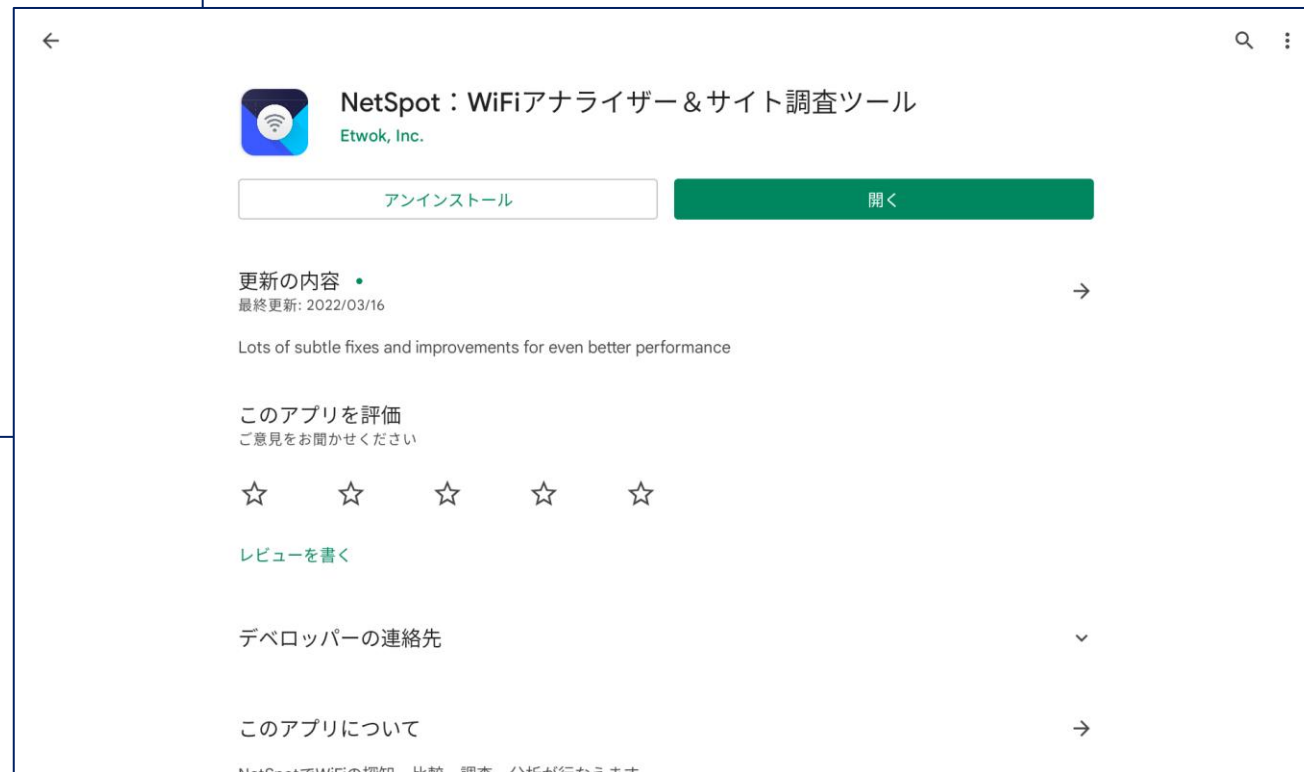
NetSpot：WiFiアナライザー＆サイト調査ツール
Etwok, Inc.

アンインストール

開く

更新の内容 •
最終更新: 2022/03/16

Lots of subtle fixes and improvements for even better performance

このアプリを評価
ご意見をお聞かせください

レビューを書く

デベロッパーの連絡先

このアプリについて

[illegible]